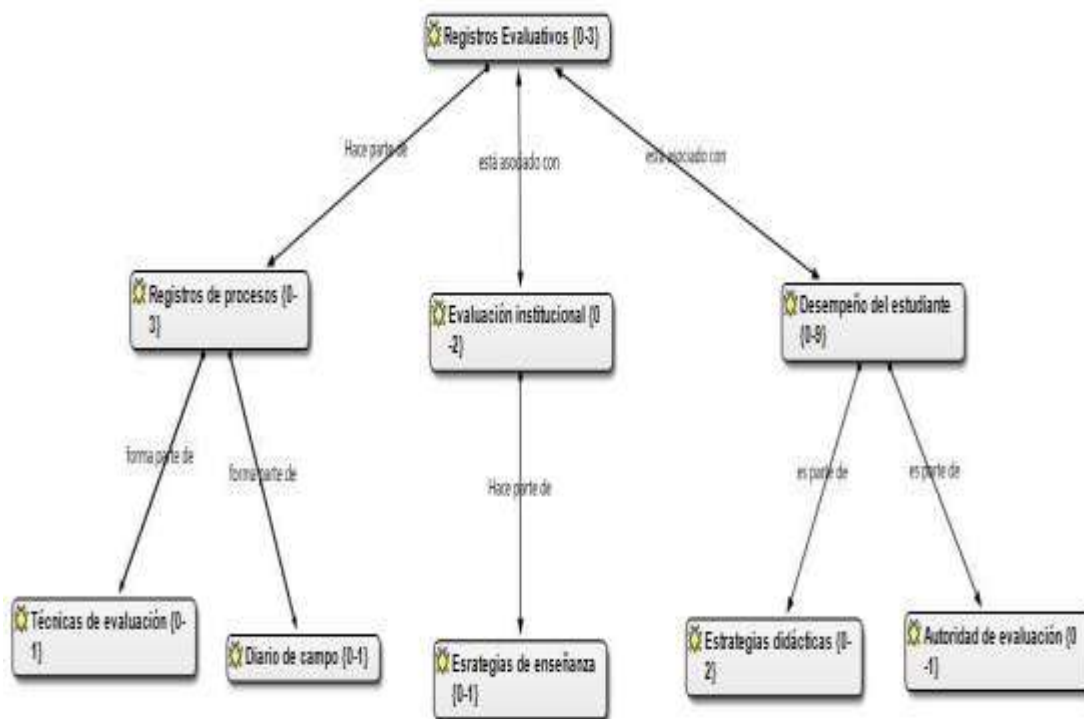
Registros Evaluativos {0-3}

Hace parte de

está asociado con

está asociado con

Registros de procesos {0-3}

Evaluación institucional {0-2}

Desempeño del estudiante {0-9}

forma parte de

forma parte de

Hace parte de

es parte de

es parte de

Técnicas de evaluación {0-1}

Diario de campo {0-1}

Esrategias de enseñanza {0-1}

Estrategias didácticas {0-2}

Autoridad de evaluación {0-1}